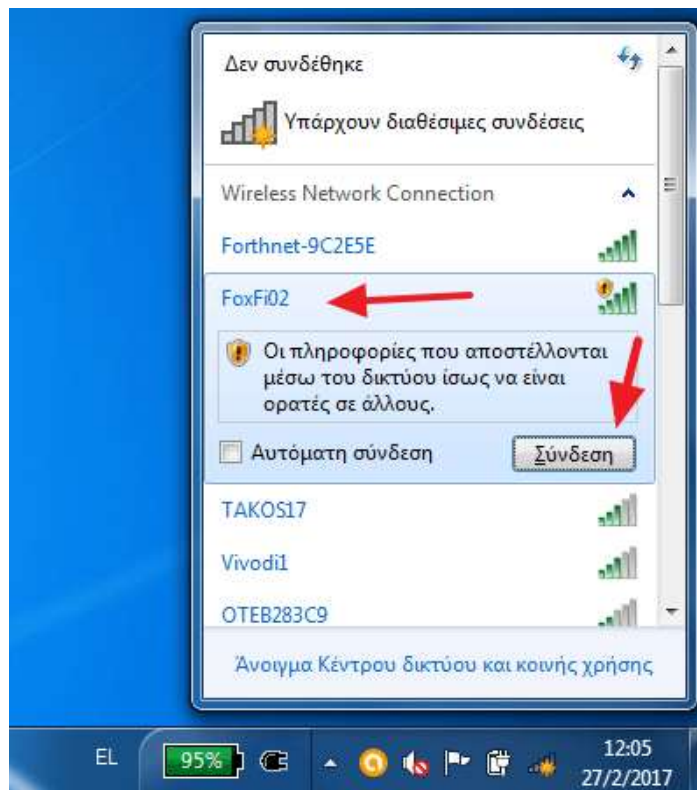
Δεν συνδέθηκε

Υπάρχουν διαθέσιμες συνδέσεις

Wireless Network Connection

Forthnet-9C2E5E

FoxFi02

Οι πληροφορίες που αποστέλλονται μέσω του δικτύου ίσως να είναι ορατές σε άλλους.

Αυτόματη σύνδεση

Σύνδεση

TAKOS17

Vivodi1

OTEB283C9

Άνοιγμα Κέντρου δικτύου και κοινής χρήσης

EL

95%

12:05
27/2/2017